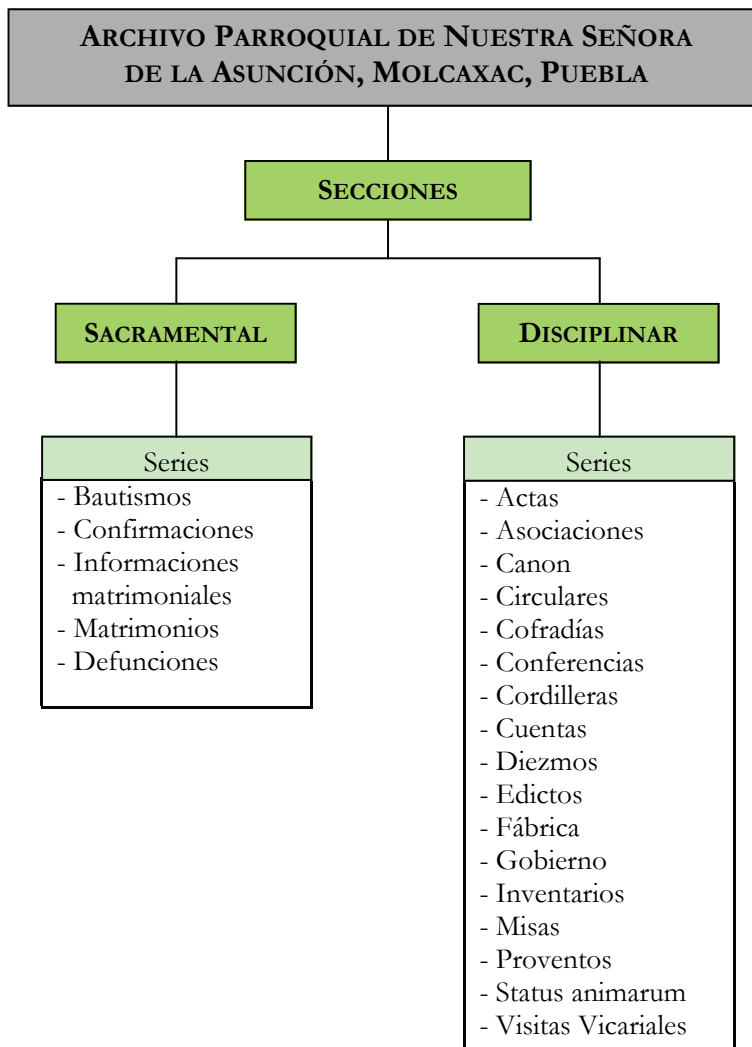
ARCHIVO PARROQUIAL DE NUESTRA SEÑORA DE LA ASUNCIÓN, MOLCAXAC, PUEBLA

SECCIONES

SACRAMENTAL

Series
- Bautismos
- Confirmaciones
- Informaciones matrimoniales
- Matrimonios
- Defunciones

DISCIPLINAR

Series
- Actas
- Asociaciones
- Canon
- Circulares
- Cofradías
- Conferencias
- Cordilleras
- Cuentas
- Diezmos
- Edictos
- Fábrica
- Gobierno
- Inventarios
- Misas
- Proventos
- Status animarum
- Visitas Vicariales